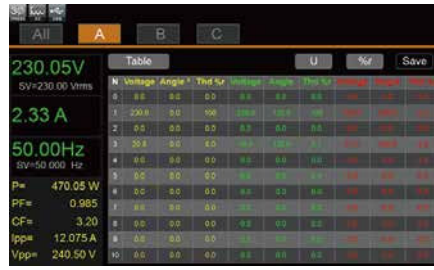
All A B C

230.05V
SV=230.00 Vrms

2.33 A

50.00Hz
SV=50.000 Hz

P= 470.05 W
PF= 0.985
CF= 3.20
Ipp= 12.075 A
Vpp= 240.50 V

Table U %f Save

| N | Voltage | Angle ° | Thd %r | Voltage | Angle | Thd %r | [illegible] | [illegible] | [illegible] |
|---|---|---|---|---|---|---|---|---|---|
| 0 | 0.0 | 0.0 | 0.0 | 0.0 | 0.0 | 0.0 | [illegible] | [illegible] | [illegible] |
| 1 | 230.0 | 0.0 | 100 | 230.0 | 120.0 | 100 | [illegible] | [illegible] | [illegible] |
| 2 | 0.0 | 0.0 | 0.0 | 0.0 | 0.0 | 0.0 | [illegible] | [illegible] | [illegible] |
| 3 | 20.0 | 0.0 | 0.0 | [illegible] | 120.0 | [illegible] | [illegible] | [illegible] | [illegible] |
| 4 | 0.0 | 0.0 | 0.0 | 0.0 | 0.0 | 0.0 | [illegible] | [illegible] | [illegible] |
| 5 | 0.0 | 0.0 | 0.0 | 0.0 | 0.0 | 0.0 | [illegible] | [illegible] | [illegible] |
| 6 | 0.0 | 0.0 | 0.0 | 0.0 | 0.0 | 0.0 | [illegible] | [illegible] | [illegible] |
| 7 | 0.0 | 0.0 | 0.0 | 0.0 | 0.0 | 0.0 | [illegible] | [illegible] | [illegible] |
| 8 | 0.0 | 0.0 | 0.0 | 0.0 | 0.0 | 0.0 | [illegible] | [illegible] | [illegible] |
| 9 | 0.0 | 0.0 | 0.0 | 0.0 | 0.0 | 0.0 | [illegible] | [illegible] | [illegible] |
| 10 | 0.0 | 0.0 | 0.0 | 0.0 | 0.0 | 0.0 | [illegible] | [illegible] | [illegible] |